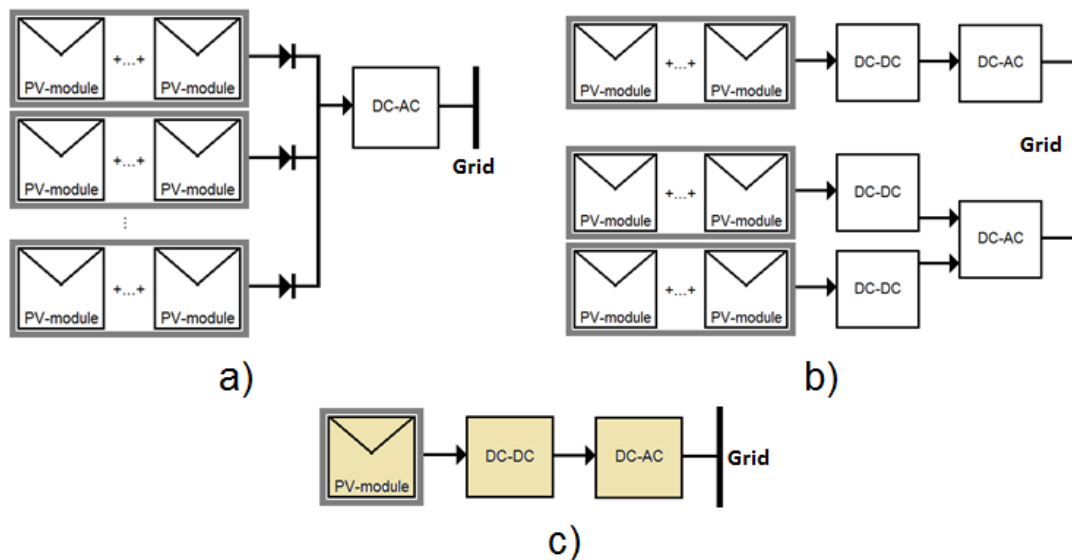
PV-module +...+ PV-module

PV-module +...+ PV-module

⋮

PV-module +...+ PV-module

DC-AC

Grid

a)

PV-module +...+ PV-module

DC-DC

DC-AC

Grid

PV-module +...+ PV-module

DC-DC

DC-AC

PV-module +...+ PV-module

DC-DC

b)

PV-module

DC-DC

DC-AC

Grid

c)